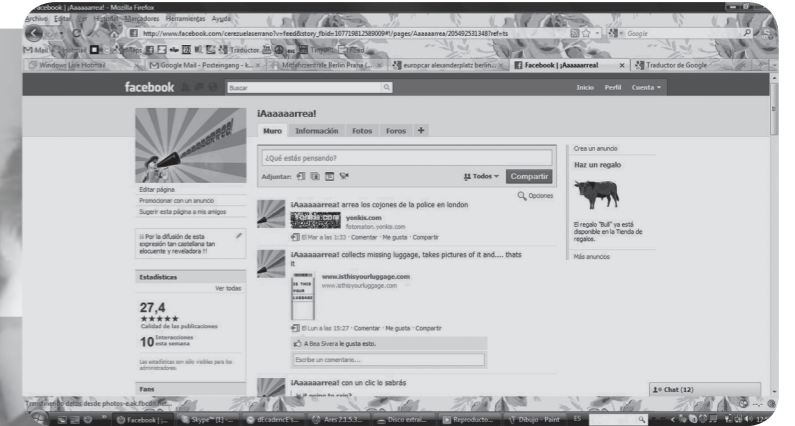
acebook | ¡Aaaaaarrea! - Mozilla Firefox
Archivo Editar Ver Historial Marcadores Herramientas Ayuda
http://www.facebook.com/cerezuelaserrano?v=feed&story_fbid=107198125890098#!/pages/Aaaaaarrea/205492531348?ref=ts
Google
Windows Live Hotmail | Google Mail - Posteingang - k... | Mitfahrzentrale Berlin Prenz... | europcar alexanderplatz berlin... | Facebook | ¡Aaaaaarrea! | Traductor de Google

facebook
Buscar
Inicio Perfil Cuenta

¡Aaaaaarrea!
Muro Información Fotos Foros +
¿Qué estás pensando?
Adjuntar:
Todos Compartir
Opciones

Editar página
Promocionar con un anuncio
Sugerir esta página a mis amigos

¡¡ Por la difusión de esta expresión tan castellana tan elocuente y reveladora !!

Estadísticas
Ver todas
27,4
★★★★
Calidad de las publicaciones
10 Interacciones esta semana
Las estadísticas son sólo visibles para los administradores.

Fans

¡Aaaaaarrea! arrea los cojones de la police en london
yonkis.com
yonkis.com
fotomaton.yonkis.com
El Mar a las 1:33 · Comentar · Me gusta · Compartir

¡Aaaaaarrea! collects missing luggage, takes pictures of it and.... thats it
www.isthisyourluggage.com
www.isthisyourluggage.com
El Lun a las 15:27 · Comentar · Me gusta · Compartir
A Bea Sivera le gusta esto.
Escribe un comentario...

¡Aaaaaarrea! con un clic lo sabrás

Crea un anuncio
Haz un regalo
El regalo "Bull" ya está disponible en la Tienda de regalos.
Más anuncios

Chat (12)

Transfiriendo datos desde photos-e.ak.fbcdn.net...
Facebook | ... | Skype™ [1] - ... | dEcadencE's ... | Ares 2.1.5.3... | Disco extraí... | Reproducto... | Dibujo - Paint | ES